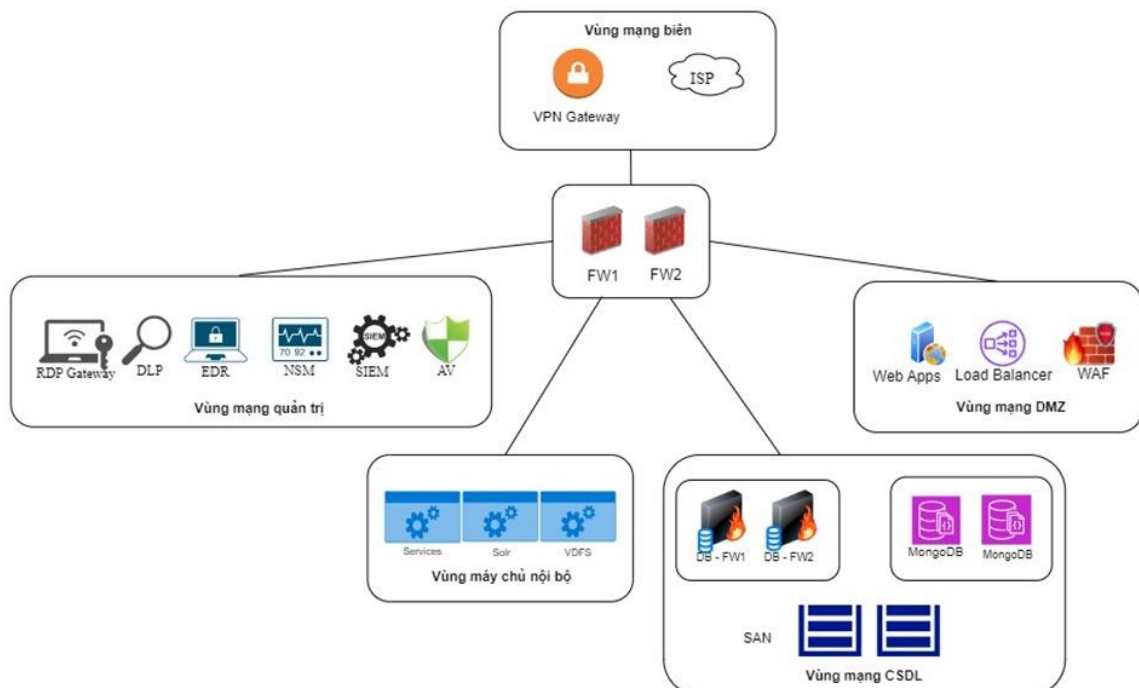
Vùng mạng biên

VPN Gateway

ISP

FW1 FW2

RDP Gateway DLP EDR NSM SIEM AV

70 92

SIEM

Vùng mạng quản trị

Web Apps Load Balancer WAF

Vùng mạng DMZ

Services Solr VDFS

Vùng máy chủ nội bộ

DB - FW1 DB - FW2

MongoDB MongoDB

SAN

Vùng mạng CSDL